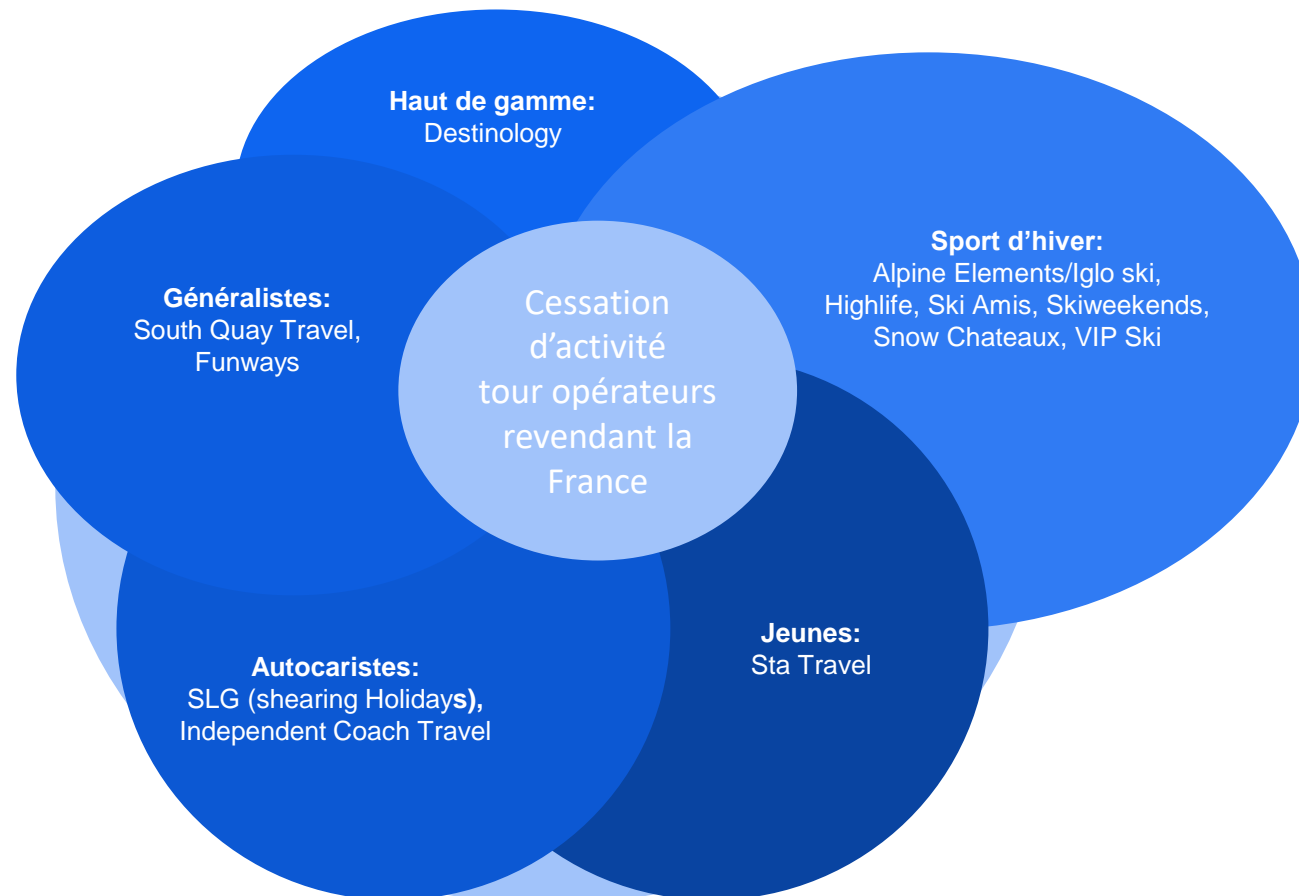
Haut de gamme:
Destinology

Sport d’hiver:
Alpine Elements/Iglo ski, Highlife, Ski Amis, Skiweekends, Snow Chateaux, VIP Ski

Généralistes:
South Quay Travel, Funways

Cessation d’activité tour opérateurs revendant la France

Jeunes:
Sta Travel

Autocaristes:
SLG (shearing Holidays), Independent Coach Travel